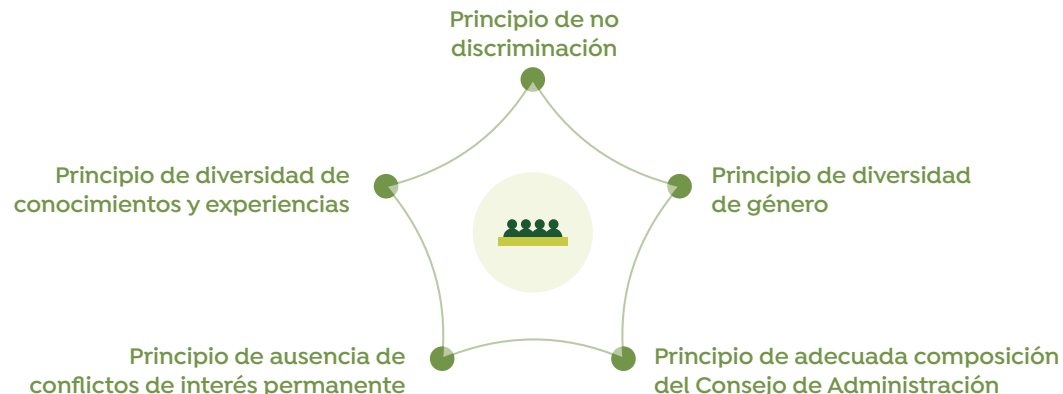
Principio de no discriminación

Principio de diversidad de conocimientos y experiencias

Principio de diversidad de género

Principio de ausencia de conflictos de interés permanente

Principio de adecuada composición del Consejo de Administración